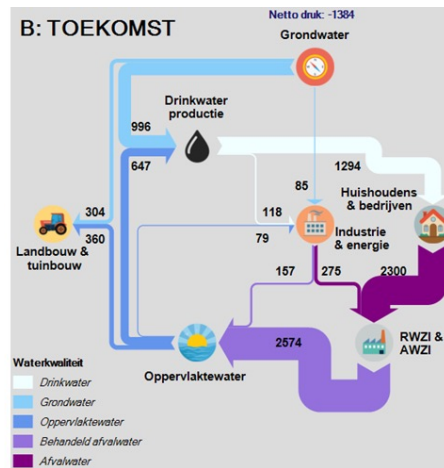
B: TOEKOMST

Netto druk: -1384

Grondwater

Drinkwater productie

996

647

1294

85

Huishoudens & bedrijven

304

360

Landbouw & tuinbouw

118

79

Industrie & energie

157

275

2300

RWZI & AWZI

2574

Oppervlaktewater

Waterkwaliteit

Drinkwater

Grondwater

Oppervlaktewater

Behandeld afvalwater

Afvalwater